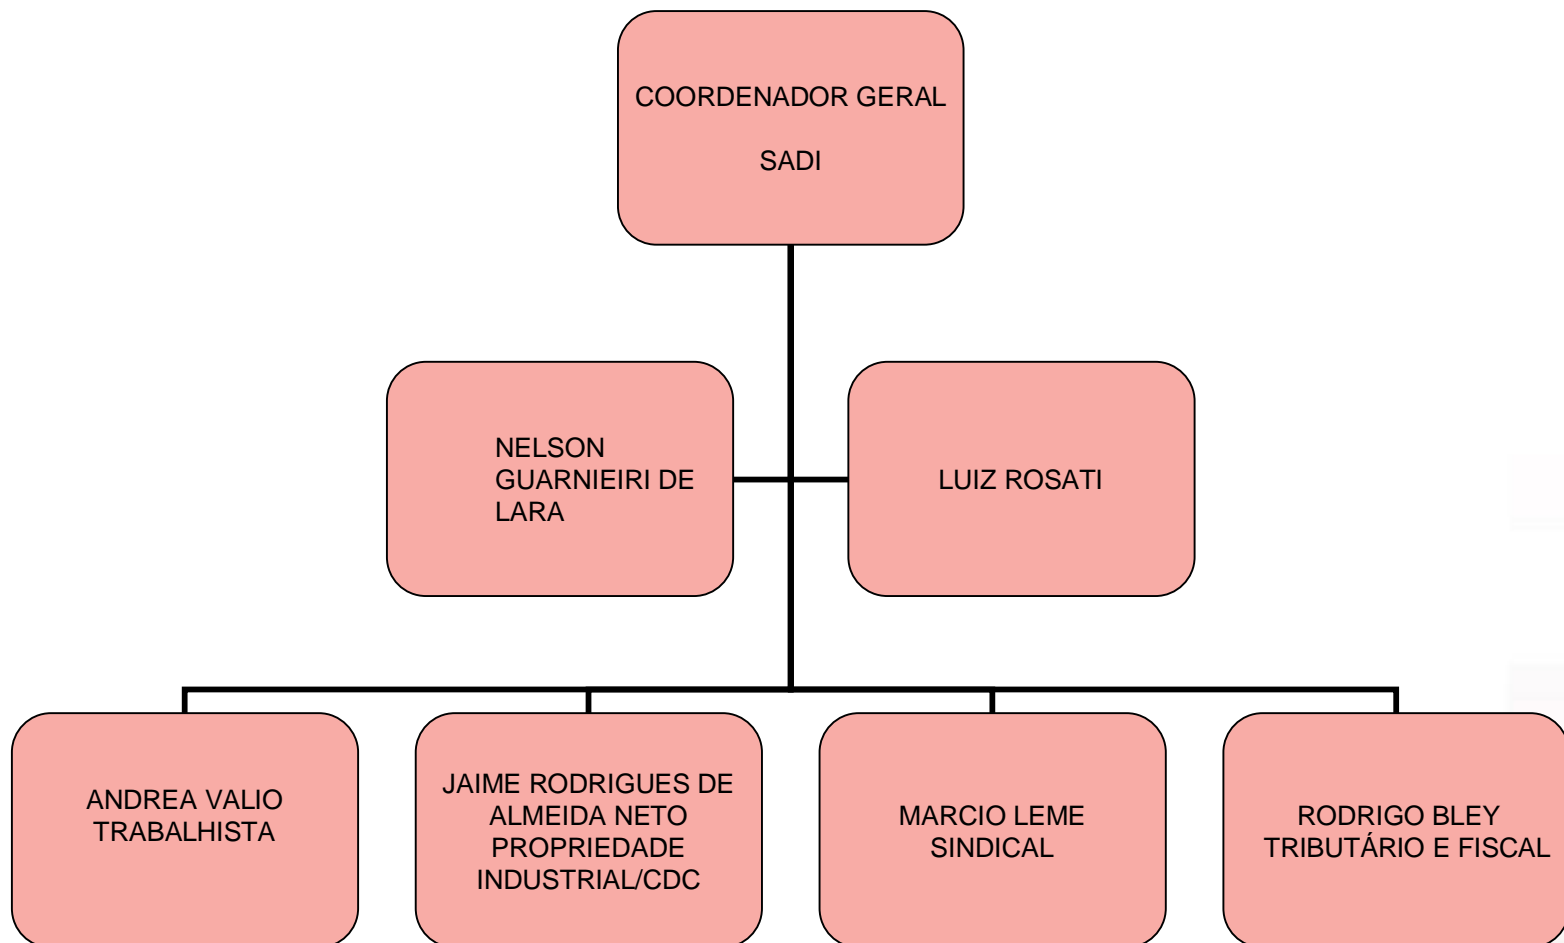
COORDENADOR GERAL

SADI

NELSON GUARNIEIRI DE LARA

LUIZ ROSATI

ANDREA VALIO TRABALHISTA

JAIME RODRIGUES DE ALMEIDA NETO PROPRIEDADE INDUSTRIAL/CDC

MARCIO LEME SINDICAL

RODRIGO BLEY TRIBUTÁRIO E FISCAL